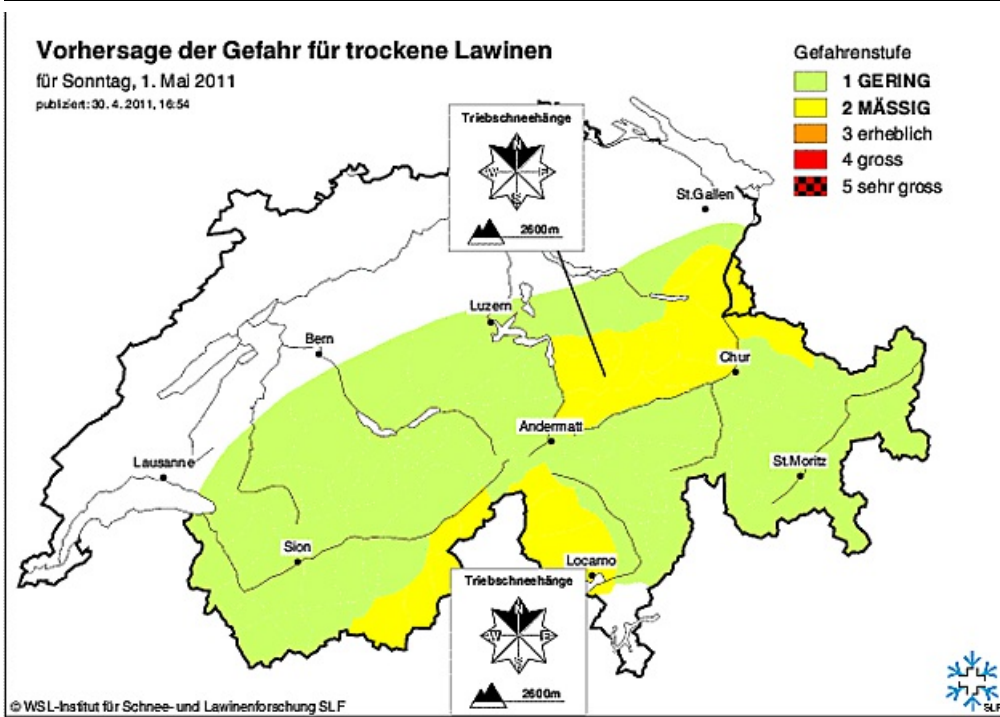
Vorhersage der Gefahr für trockene Lawinen
für Sonntag, 1. Mai 2011
publiziert: 30. 4. 2011, 16:54

Gefahrenstufe
1 GERING
2 MÄSSIG
3 erheblich
4 gross
5 sehr gross

Triebschneehänge
N
W
E
S
2600m

St.Gallen
Luzern
Bern
Chur
Andermatt
Lausanne
St.Moritz
Sion
Locarno

Triebschneehänge
N
W
E
S
2600m

© WSL-Institut für Schnee- und Lawinenforschung SLF
SLF